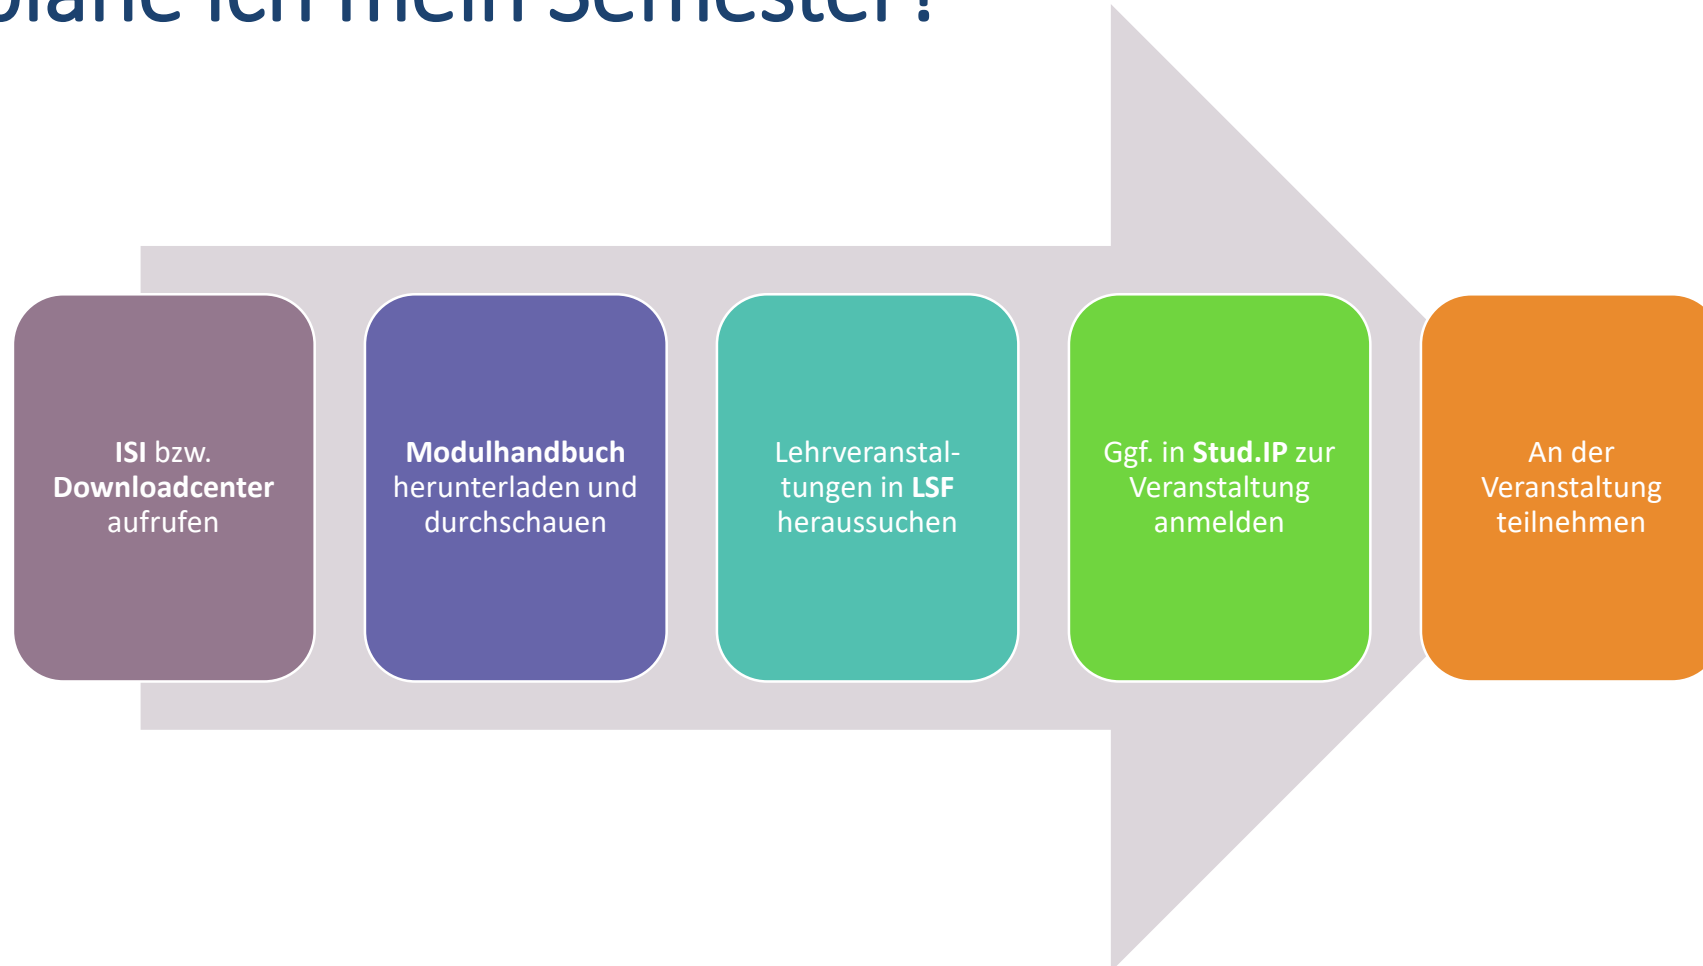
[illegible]plane ich mein Semester?

ISI bzw. Downloadcenter aufrufen

Modulhandbuch herunterladen und durchschauen

Lehrveranstaltungen in LSF heraussuchen

Ggf. in Stud.IP zur Veranstaltung anmelden

An der Veranstaltung teilnehmen